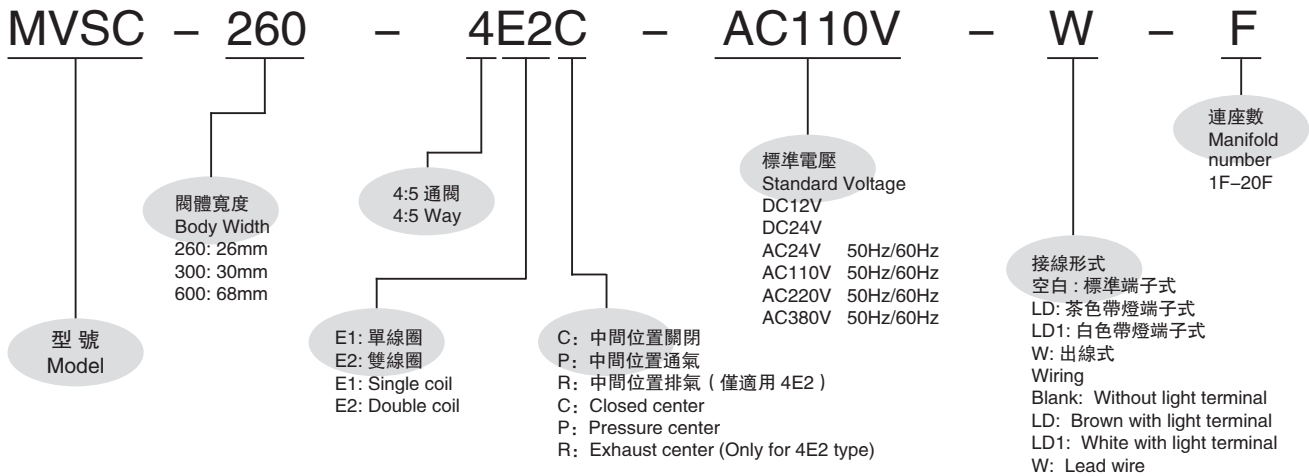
MVSC – 260 – 4E2C – AC110V – W – F

型 號
Model

閥體寬度
Body Width
260: 26mm
300: 30mm
600: 68mm

4:5 通閥
4:5 Way

E1: 單線圈
E2: 雙線圈
E1: Single coil
E2: Double coil

C：中間位置關閉
P：中間位置通氣
R：中間位置排氣（僅適用 4E2）
C：Closed center
P：Pressure center
R：Exhaust center (Only for 4E2 type)

標準電壓
Standard Voltage
DC12V
DC24V
AC24V 50Hz/60Hz
AC110V 50Hz/60Hz
AC220V 50Hz/60Hz
AC380V 50Hz/60Hz

接線形式
空白：標準端子式
LD: 茶色帶燈端子式
LD1: 白色帶燈端子式
W: 出線式
Wiring
Blank: Without light terminal
LD: Brown with light terminal
LD1: White with light terminal
W: Lead wire

連座數
Manifold number
1F–20F